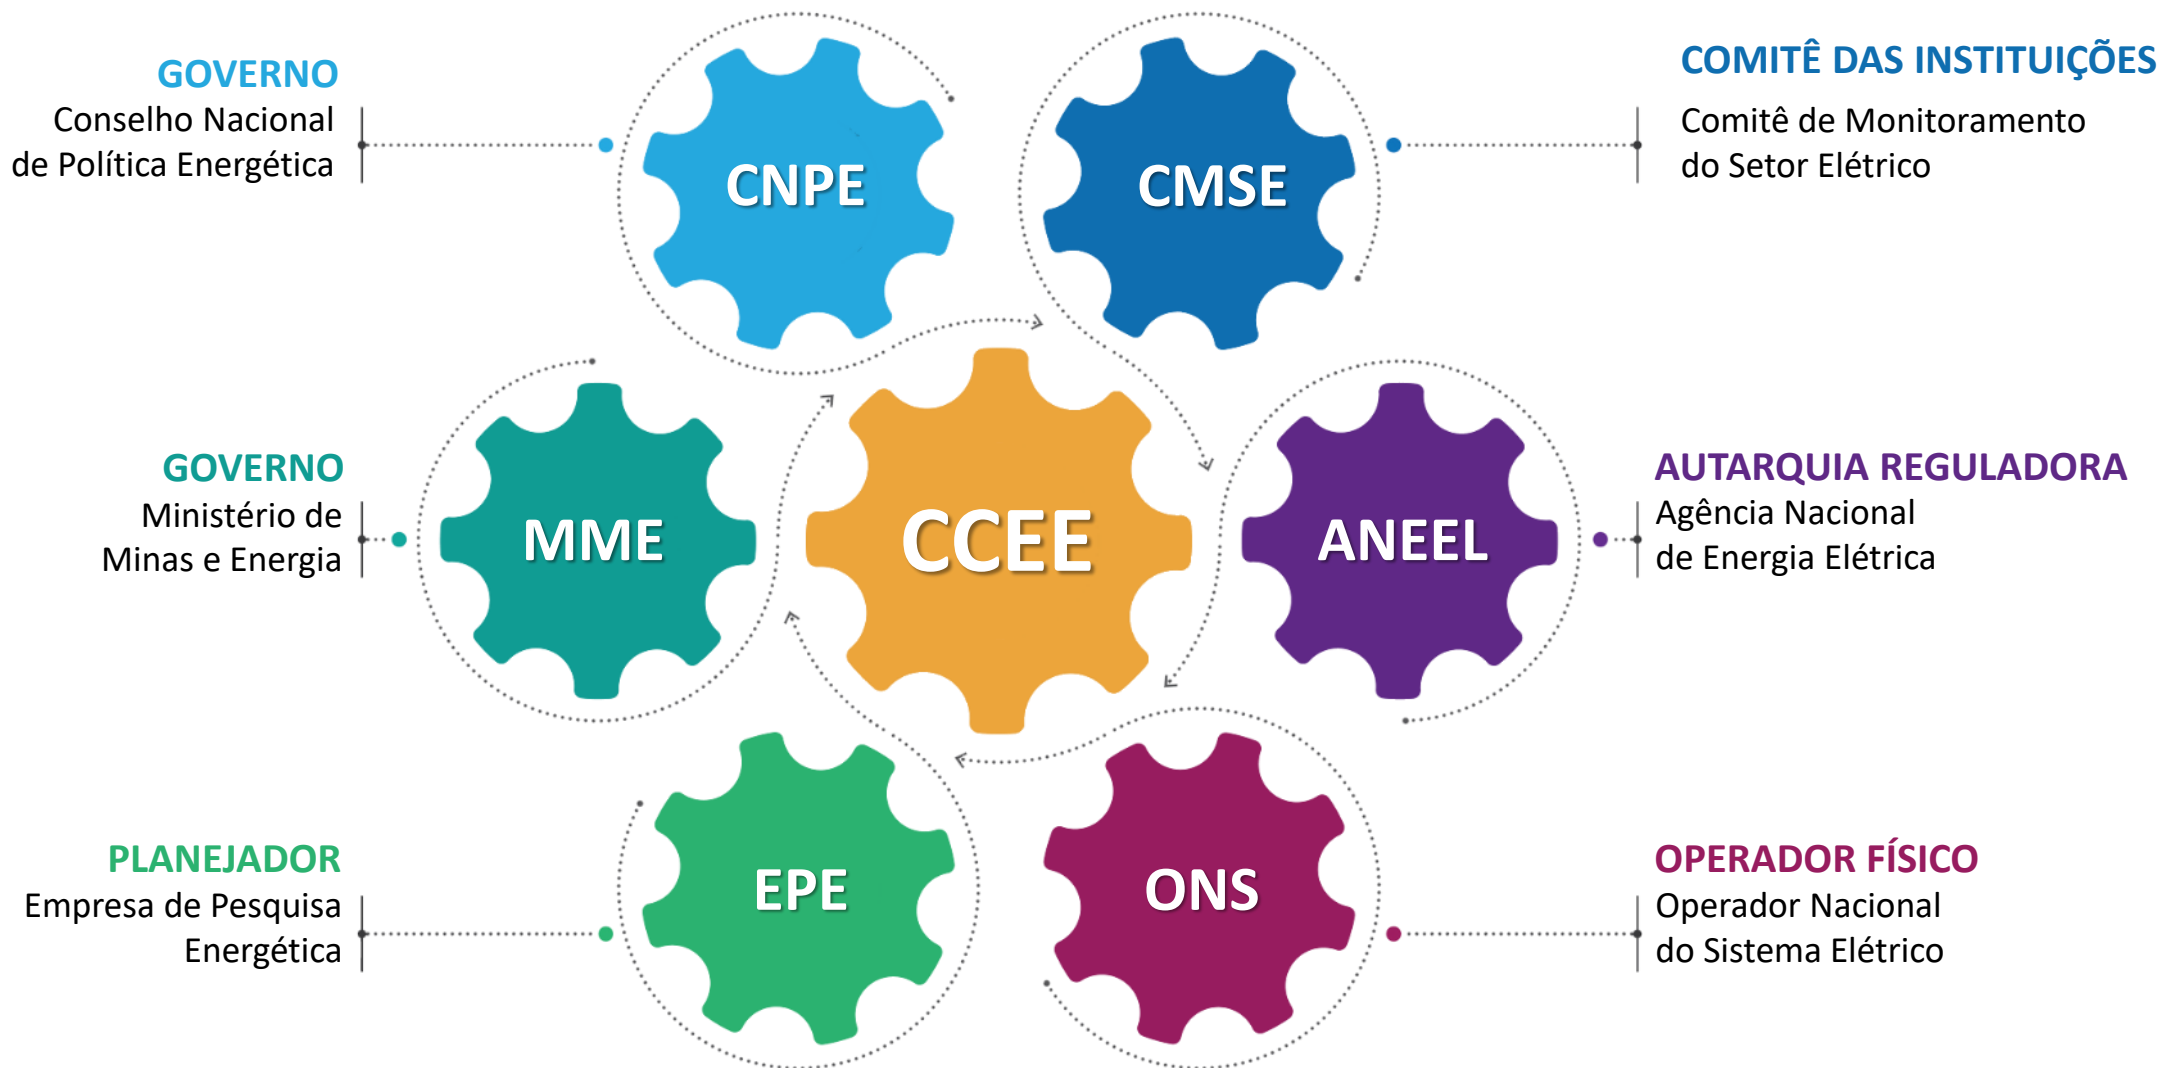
GOVERNO
Conselho Nacional de Política Energética

CNPE

CMSE

COMITÊ DAS INSTITUIÇÕES
Comitê de Monitoramento do Setor Elétrico

GOVERNO
Ministério de Minas e Energia

MME

CCEE

ANEEL

AUTARQUIA REGULADORA
Agência Nacional de Energia Elétrica

PLANEJADOR
Empresa de Pesquisa Energética

EPE

ONS

OPERADOR FÍSICO
Operador Nacional do Sistema Elétrico